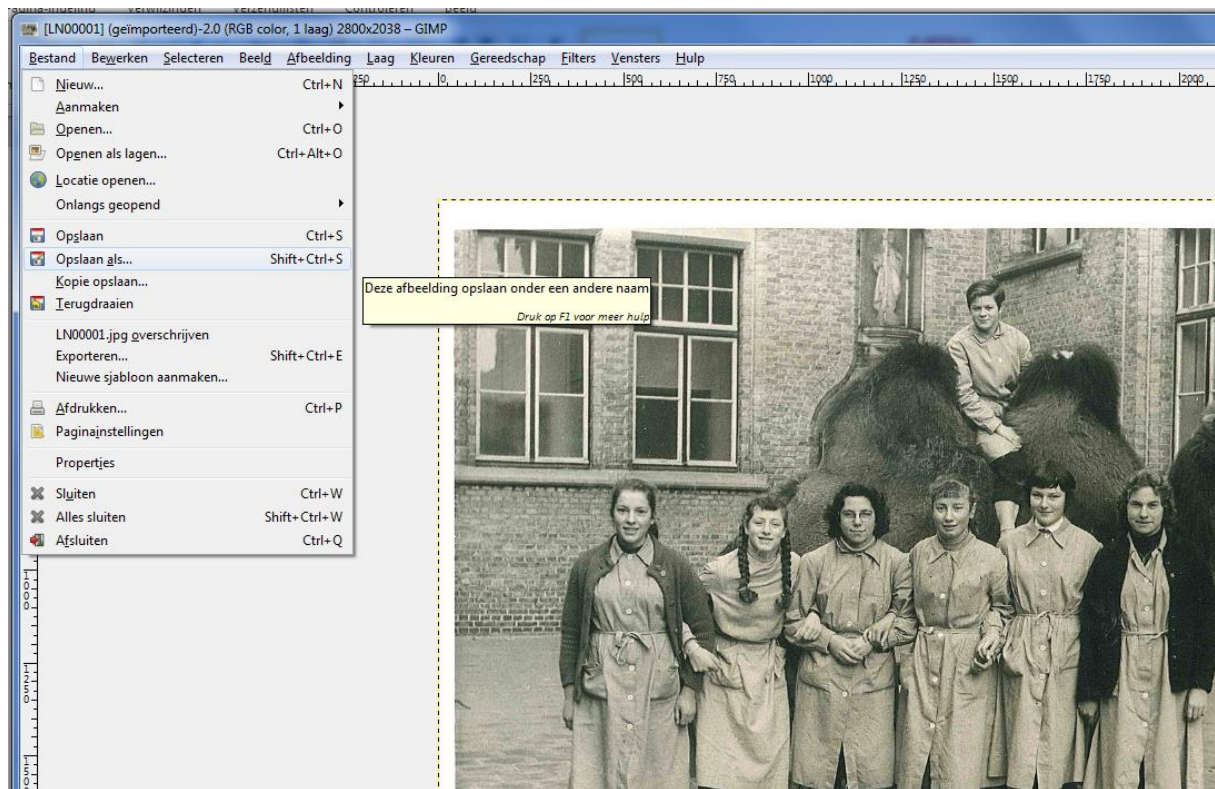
[LN00001] (geïmporteerd)-2.0 (RGB color, 1 laag) 2800x2038 – GIMP

Bestand Bewerken Selecteren Beeld Afbeelding Laag Kleuren Gereedschap Filters Vensters Hulp

250 0 250 500 750 1000 1250 1500 1750 2000

Nieuw... Ctrl+N
Aanmaken
Openen... Ctrl+O
Openen als lagen... Ctrl+Alt+O
Locatie openen...
Onlangs geopend
Opslaan Ctrl+S
Opslaan als... Shift+Ctrl+S
Kopie opslaan...
Terugdraaien
LN00001.jpg overschrijven
Exporteren... Shift+Ctrl+E
Nieuwe sjabloon aanmaken...
Afdrukken... Ctrl+P
Paginainstellingen
Propertjes
Sluiten Ctrl+W
Alles sluiten Shift+Ctrl+W
Afsluiten Ctrl+Q

Deze afbeelding opslaan onder een andere naam
Druk op F1 voor meer hulp

1000
1250
1500